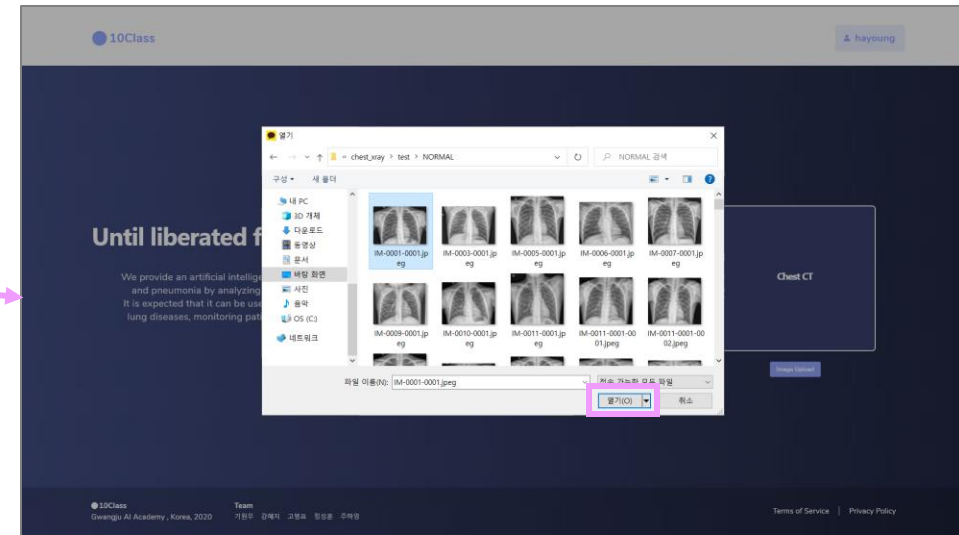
10Class

hayoung

Until liberated f

We provide an artificial intellige and pneumonia by analyzing It is expected that it can be use lung diseases, monitoring pati

열기

« chest_xray > test > NORMAL

NORMAL 검색

구성 ▾ 새 폴더

내 PC
3D 개체
다운로드
동영상
문서
바탕 화면
사진
음악
OS (C:)
네트워크

IM-0001-0001.jpeg
IM-0003-0001.jpeg
IM-0005-0001.jpeg
IM-0006-0001.jpeg
IM-0007-0001.jpeg
IM-0009-0001.jpeg
IM-0010-0001.jpeg
IM-0011-0001.jpeg
IM-0011-0001-0001.jpeg
IM-0011-0001-0002.jpeg

파일 이름(N): IM-0001-0001.jpeg

접속 가능한 모든 파일

열기(O)

취소

Chest CT

Image Upload

10Class
Gwangju AI Academy , Korea, 2020

Team
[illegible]

Terms of Service | Privacy Policy